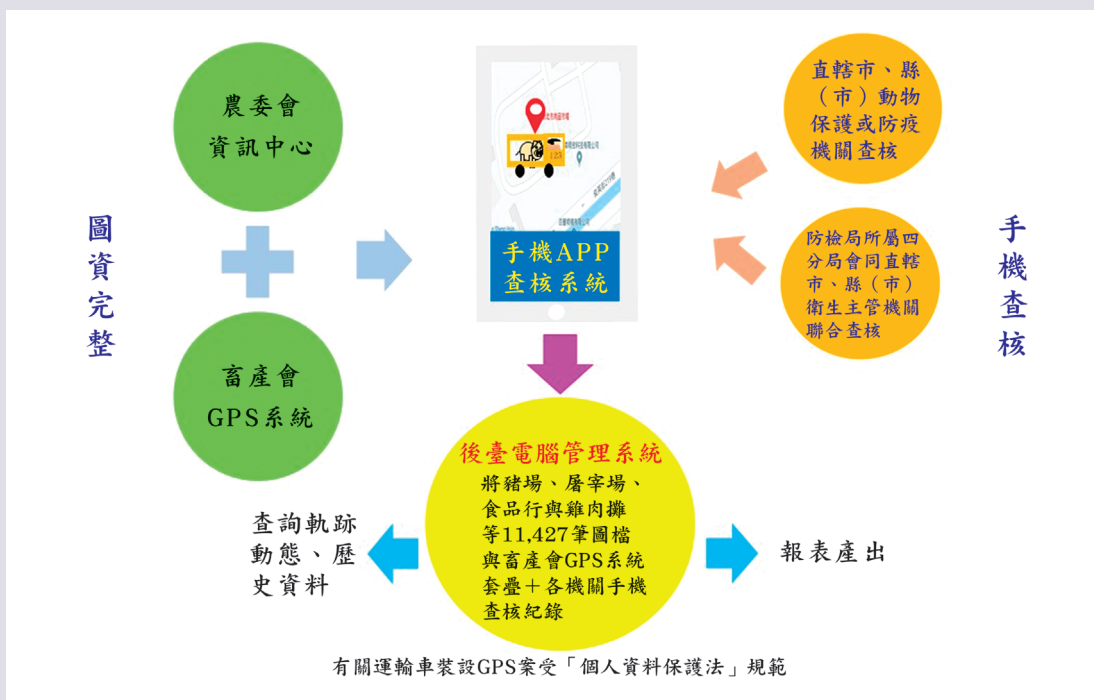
圖資完整

農委會
資訊中心

畜產會
GPS系統

手機APP
查核系統

直轄市、縣（市）動物保護或防疫機關查核

防檢局所屬四分局會同直轄市、縣（市）衛生主管機關聯合查核

手機查核

後臺電腦管理系統
將豬場、屠宰場、食品行與雞肉攤等11,427筆圖檔與畜產會GPS系統套疊＋各機關手機查核紀錄

查詢軌跡動態、歷史資料

報表產出

有關運輸車裝設GPS案受「個人資料保護法」規範